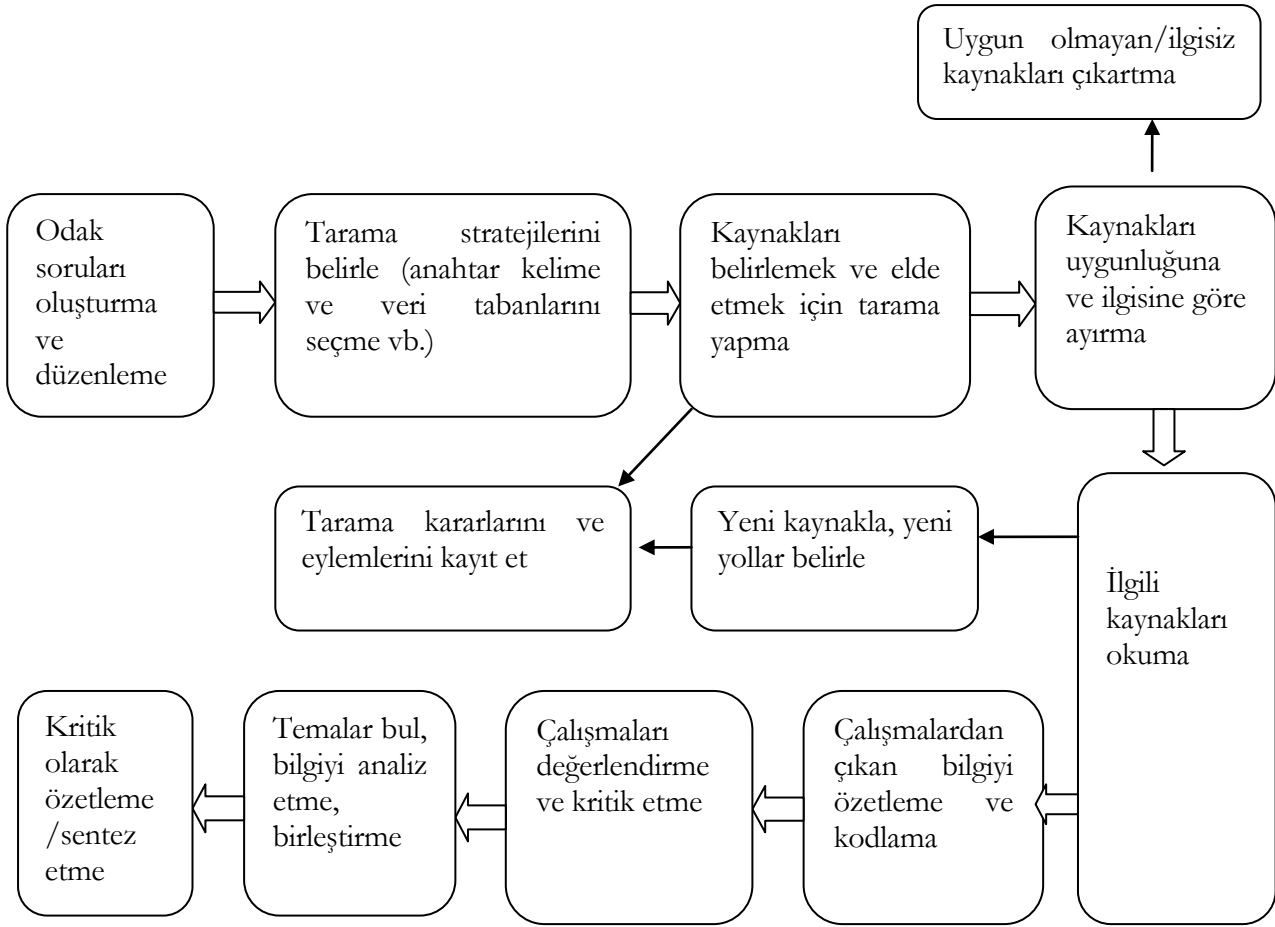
Uygun olmayan/ilgisiz kaynakları çıkartma

Odak soruları oluşturma ve düzenleme

Tarama stratejilerini belirle (anahtar kelime ve veri tabanlarını seçme vb.)

Kaynakları belirlemek ve elde etmek için tarama yapma

Kaynakları uygunluğuna ve ilgisine göre ayırma

Tarama kararlarını ve eylemlerini kayıt et

Yeni kaynakla, yeni yollar belirle

İlgili kaynakları okuma

Kritik olarak özetleme /sentez etme

Temalar bul, bilgiyi analiz etme, birleştirme

Çalışmaları değerlendirme ve kritik etme

Çalışmalardan çıkan bilgiyi özetleme ve kodlama